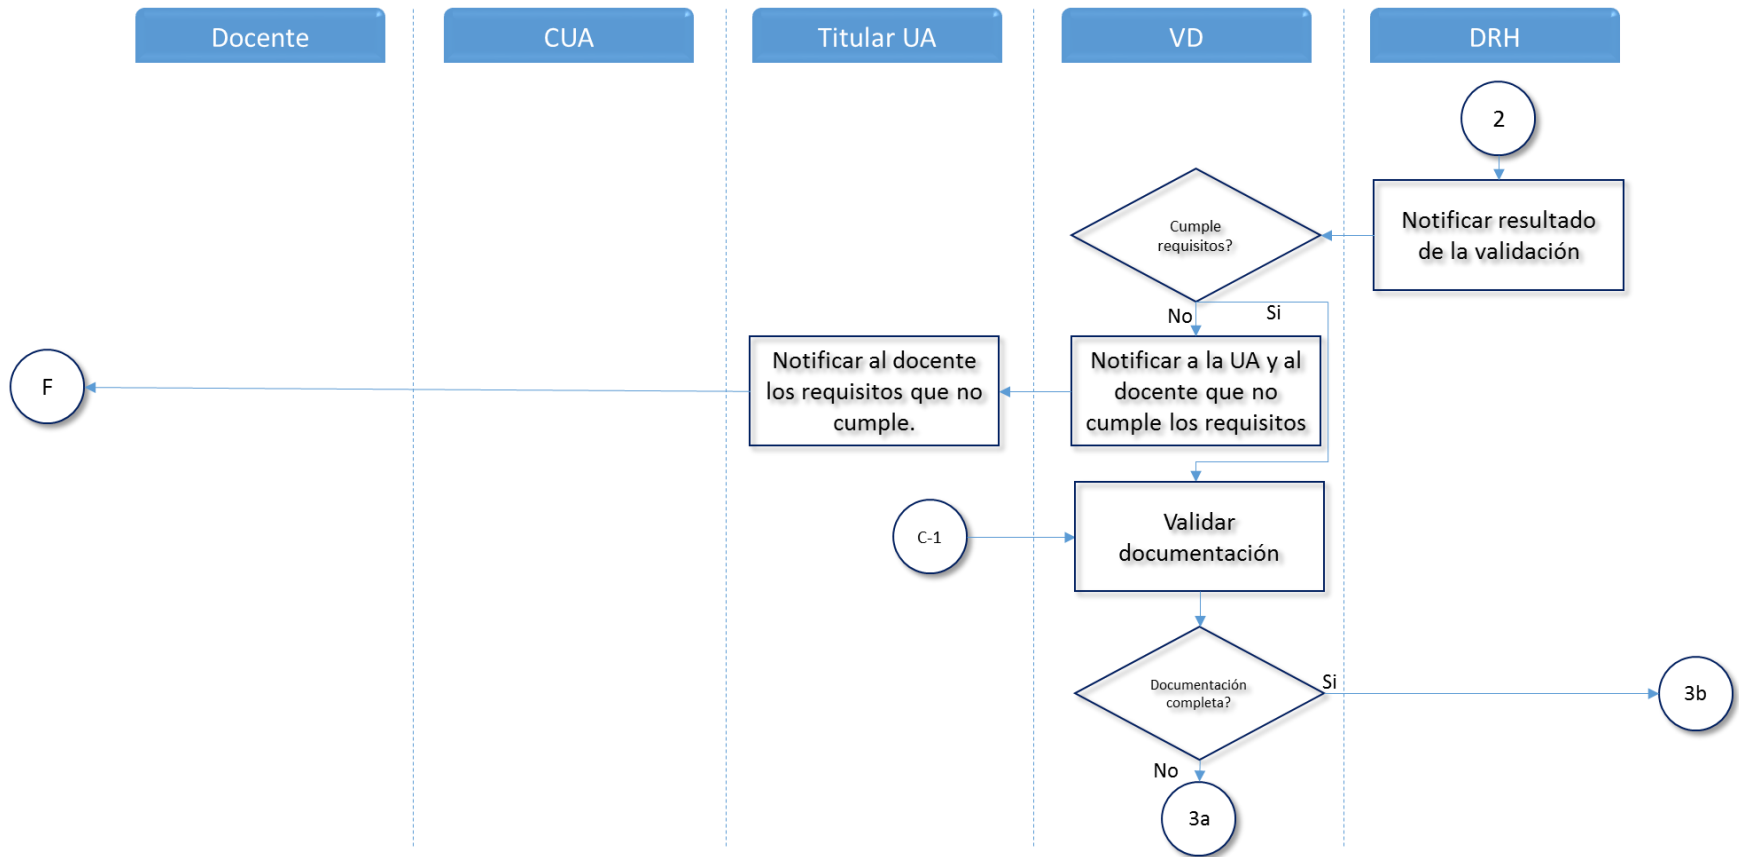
Docente

CUA

Titular UA

VD

DRH

2

Notificar resultado de la validación

Cumple requisitos?

No

Si

Notificar a la UA y al docente que no cumple los requisitos

Notificar al docente los requisitos que no cumple.

F

C-1

Validar documentación

Documentación completa?

Si

3b

No

3a